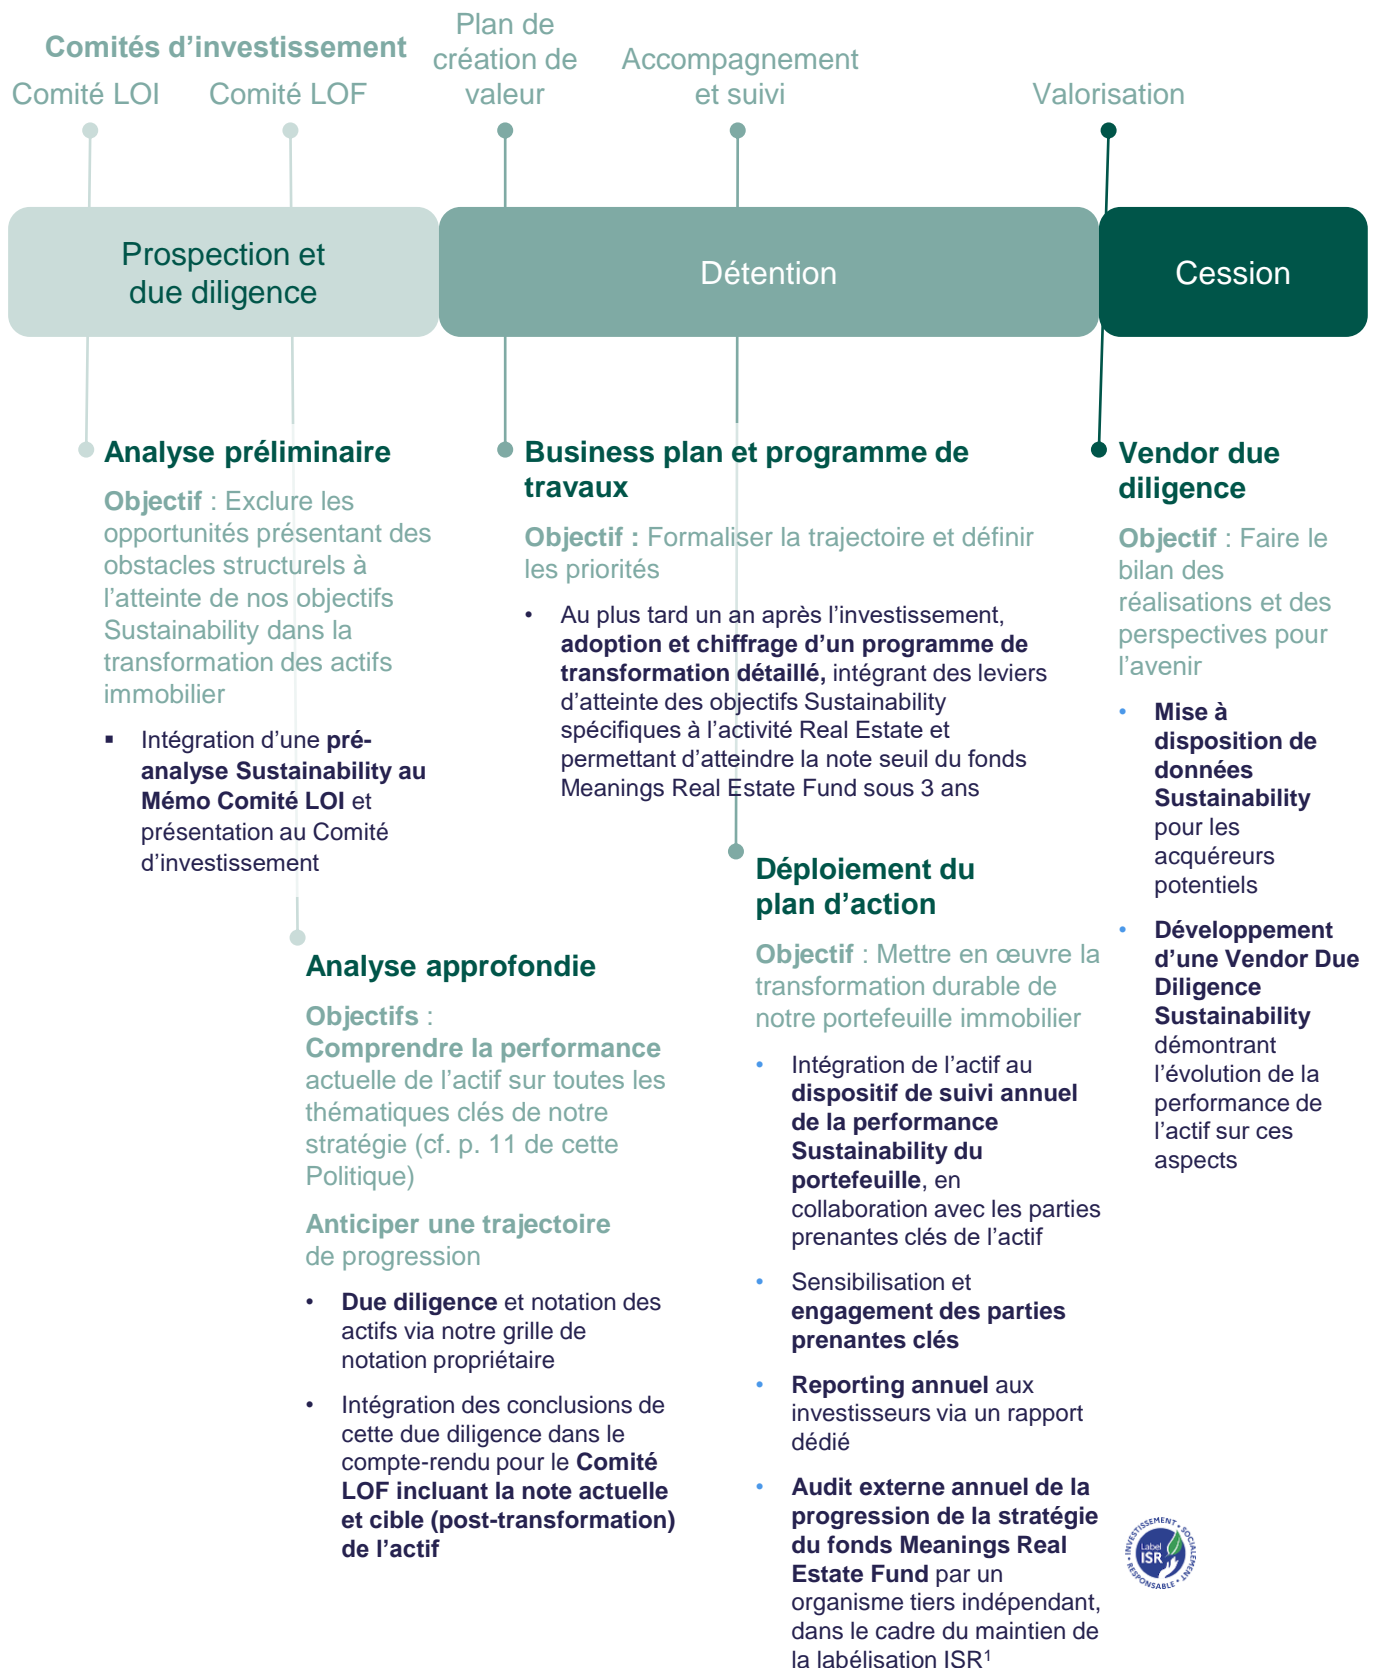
Comités d'investissement

Comité LOI

Comité LOF

Plan de création de valeur

Accompagnement et suivi

Valorisation

Prospection et due diligence

Détention

Cession

Analyse préliminaire

Objectif : Exclure les opportunités présentant des obstacles structurels à l'atteinte de nos objectifs Sustainability dans la transformation des actifs immobilier

▪ Intégration d'une **pré-analyse Sustainability au Mémo Comité LOI** et présentation au Comité d'investissement

Analyse approfondie

Objectifs :
Comprendre la performance actuelle de l'actif sur toutes les thématiques clés de notre stratégie (cf. p. 11 de cette Politique)

Anticiper une trajectoire de progression

• **Due diligence** et notation des actifs via notre grille de notation propriétaire

• Intégration des conclusions de cette due diligence dans le compte-rendu pour le **Comité LOF incluant la note actuelle et cible (post-transformation) de l'actif**

Business plan et programme de travaux

Objectif : Formaliser la trajectoire et définir les priorités

• Au plus tard un an après l'investissement, **adoption et chiffrage d'un programme de transformation détaillé,** intégrant des leviers d'atteinte des objectifs Sustainability spécifiques à l'activité Real Estate et permettant d'atteindre la note seuil du fonds Meanings Real Estate Fund sous 3 ans

Déploiement du plan d'action

Objectif : Mettre en œuvre la transformation durable de notre portefeuille immobilier

• Intégration de l'actif au **dispositif de suivi annuel de la performance Sustainability du portefeuille**, en collaboration avec les parties prenantes clés de l'actif

• Sensibilisation et **engagement des parties prenantes clés**

• **Reporting annuel** aux investisseurs via un rapport dédié

• **Audit externe annuel de la progression de la stratégie du fonds Meanings Real Estate Fund** par un organisme tiers indépendant, dans le cadre du maintien de la labélisation ISR$^1$

Vendor due diligence

Objectif : Faire le bilan des réalisations et des perspectives pour l'avenir

• **Mise à disposition de données Sustainability** pour les acquéreurs potentiels

• **Développement d'une Vendor Due Diligence Sustainability** démontrant l'évolution de la performance de l'actif sur ces aspects

INVESTISSEMENT SOCIALEMENT RESPONSABLE Label ISR